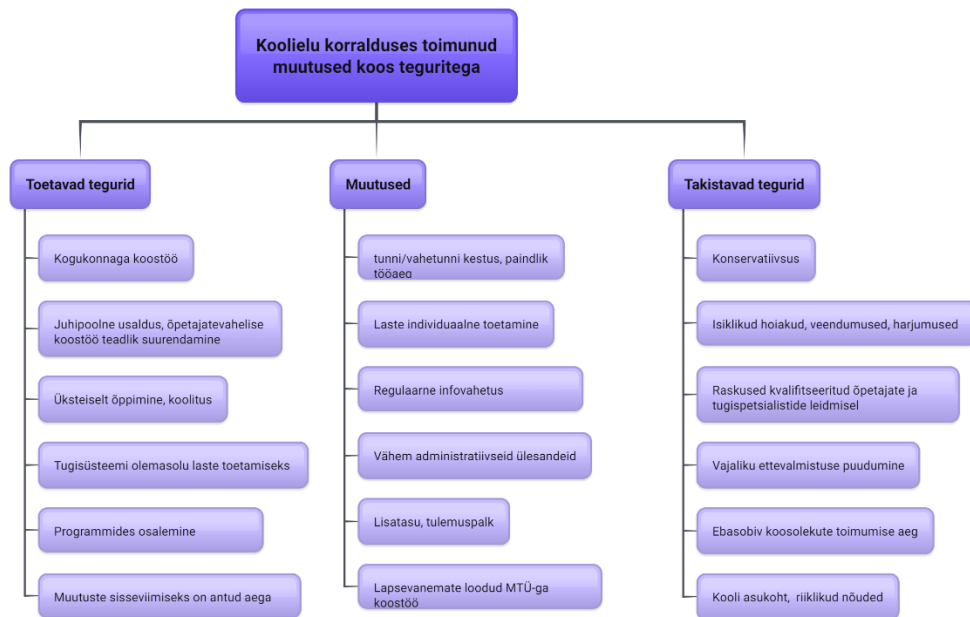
Koolielu korralduses toimunud muutused koos teguritega

Toetavad tegurid

Kogukonnaga koostöö

Juhipoolne usaldus, õpetajatevahelise koostöö teadlik suurendamine

Üksteiselt õppimine, koolitus

Tugisüsteemi olemasolu laste toetamiseks

Programmides osalemine

Muutuste sisseviimiseks on antud aega

Muutused

tunni/vahetunni kestus, paindlik tööaeg

Laste individuaalne toetamine

Regulaarne infovahetus

Vähem administratiivseid ülesandeid

Lisatasu, tulemuspalk

Lapsevanemate loodud MTÜ-ga koostöö

Takistavad tegurid

Konservatiivsus

Isiklikud hoiakud, veendumused, harjumused

Raskused kvalifitseeritud õpetajate ja tugispetsialistide leidmisel

Vajaliku ettevalmistuse puudumine

Ebasobiv koosolekute toimumise aeg

Kooli asukoht, riiklikud nõuded